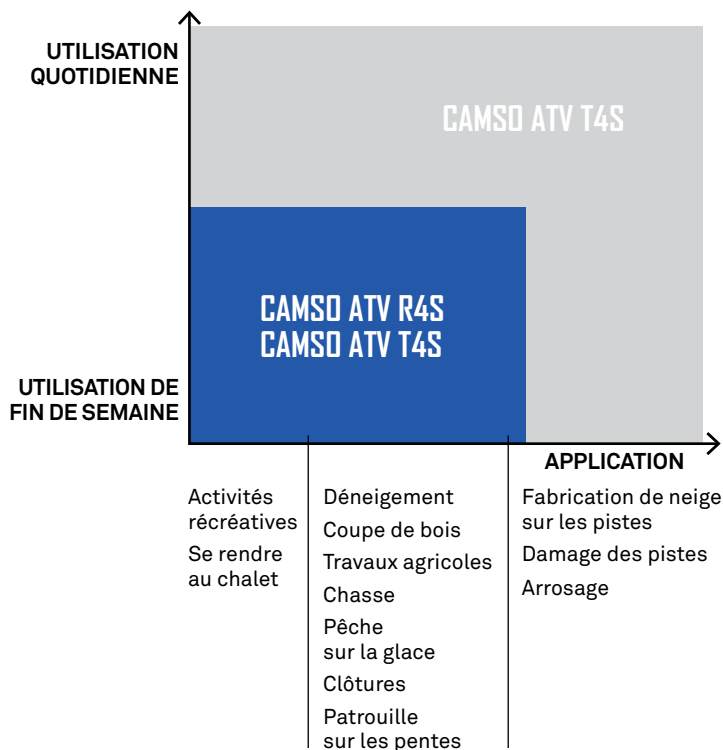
UTILISATION QUOTIDIENNE

CAMSO ATV T4S

CAMSO ATV R4S
CAMSO ATV T4S

UTILISATION DE FIN DE SEMAINE

APPLICATION

Activités récréatives
Se rendre au chalet

Déneigement
Coupe de bois
Travaux agricoles
Chasse
Pêche sur la glace
Clôtures
Patrouille sur les pentes

Fabrication de neige sur les pistes
Damage des pistes
Arrosage